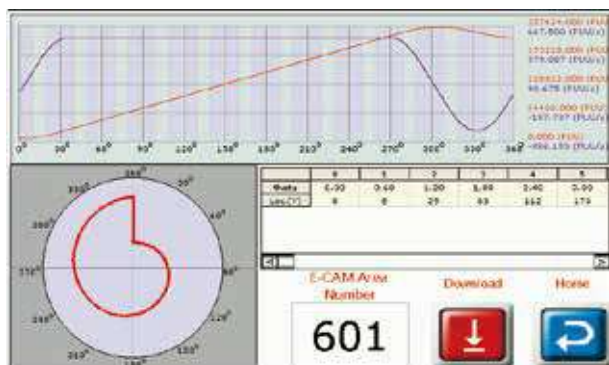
217424.000 (PU)
667.800 (PU/s)
173215.000 (PU)
375.087 (PU/s)
108853.000 (PU)
90.475 (PU/s)
54416.000 (PU)
-197.737 (PU/s)
0.000 (PU)
-486.155 (PU/s)

$0^0$ $30^0$ $60^0$ $90^0$ $120^0$ $150^0$ $180^0$ $210^0$ $240^0$ $270^0$ $300^0$ $330^0$ $360^0$

$0^0$
$30^0$
$60^0$
$90^0$
$120^0$
$150^0$
$180^0$
$210^0$
$240^0$
$270^0$
$300^0$
$330^0$

| | 0 | 1 | 2 | 3 | 4 | 5 |
|---|---|---|---|---|---|---|
| Data | 0.00 | 0.60 | 1.20 | 1.80 | 2.40 | 3.00 |
| Loc.(°) | 0 | 0 | 29 | 63 | 112 | 173 |

E-CAM Area Number

601

Download

Home